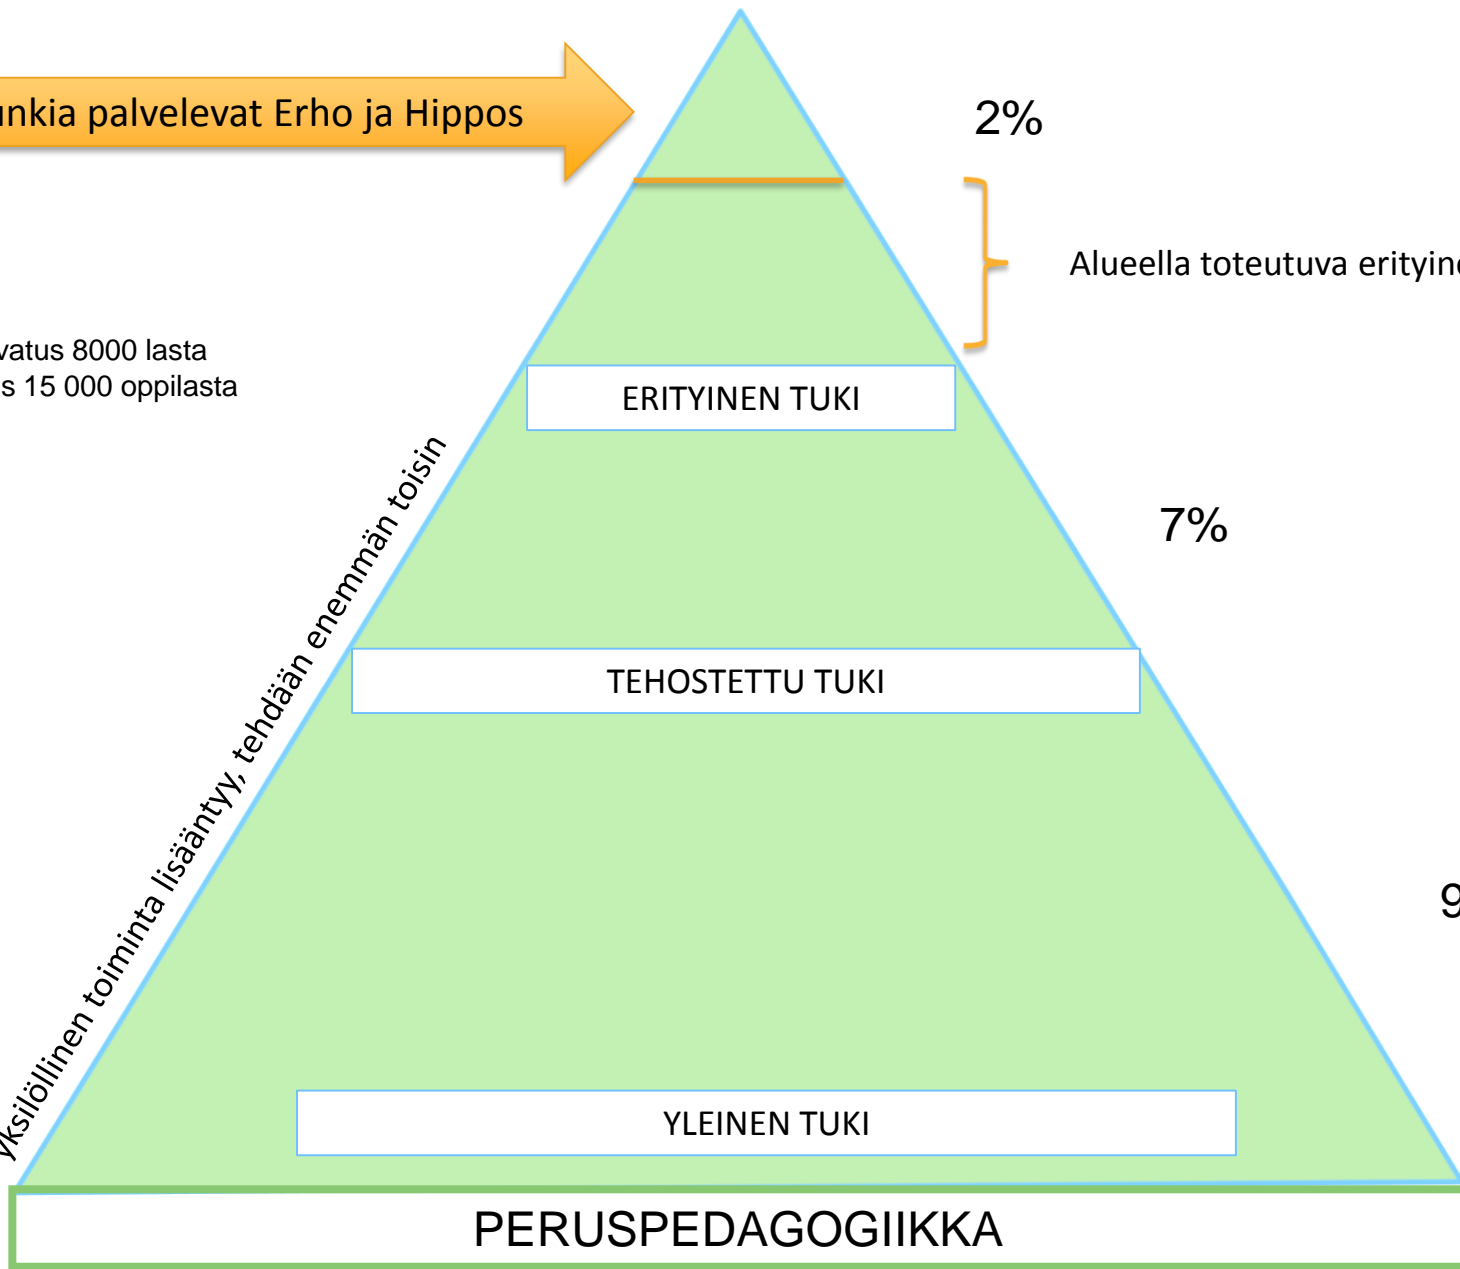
nkia palvelevat Erho ja Hippos

2%

Alueella toteutuva erityin

vatus 8000 lasta
s 15 000 oppilasta

ERITYINEN TUKI

7%

yksilöllinen toiminta lisääntyy, tehdään enemmän toisin

TEHOSTETTU TUKI

9

YLEINEN TUKI

PERUSPEDAGOGIIKKA